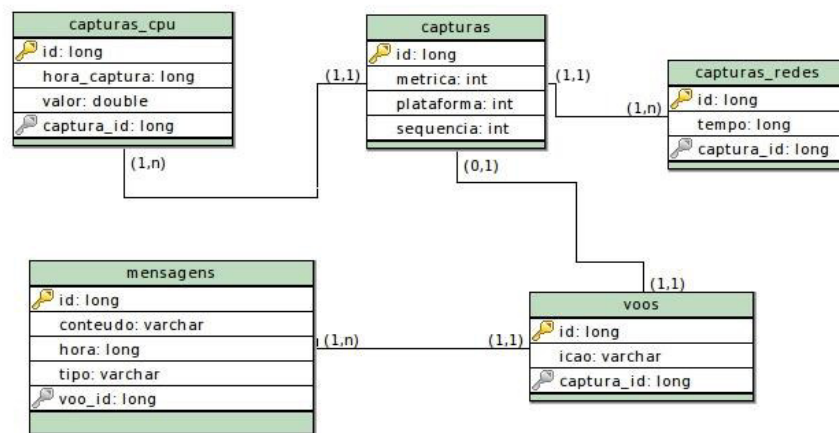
capturas_cpu

id: long

hora_captura: long

valor: double

captura_id: long

(1,n)

(1,1)

capturas

id: long

metrica: int

plataforma: int

sequencia: int

(1,1)

(0,1)

capturas_redes

(1,n)

id: long

tempo: long

captura_id: long

mensagens

id: long

conteudo: varchar

hora: long

tipo: varchar

voo_id: long

(1,n)

(1,1)

(1,1)

voos

id: long

icao: varchar

captura_id: long